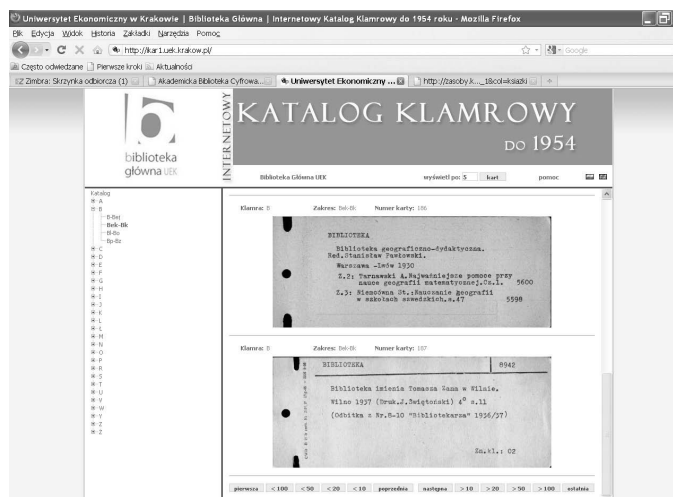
Uniwersytet Ekonomiczny w Krakowie | Biblioteka Główna | Internetowy Katalog Klamrowy do 1954 roku - Mozilla Firefox

Plik Edycja Widok Historia Zakładki Narzędzia Pomoc

http://kar1.uek.krakow.pl/

Google

Często odwiedzane Pierwsze kroki Aktualności

Zimbra: Skrzynka odbiorcza (1) | Akademicka Biblioteka Cyfrowa... | Uniwersytet Ekonomiczny ... | http://zasoby.k..._1&col=ksiazki

biblioteka główna UEK

INTERNETOWY

KATALOG KLAMROWY DO 1954

Biblioteka Główna UEK

wyświetl po: 5 kart

pomoc

Katalog
A
B
B-Bej
Bek-Bk
Bl-Bo
Bp-Bz
C
D
E
F
G
H
I
J
K
L
Ł
M
N
O
P
R
S
T
U
V
W
Y
Z
Ż

Klamra: B Zakres: Bek-Bk Numer karty: 186

BIBLIOTEKA

Biblioteka geograficzno-dydaktyczna. Red.Stanisław Pawłowski.

Warszawa -Lwów 1930

Z.2: Tarnawski A.Najważniejsze pomoce przy nauce geografii matematycznej.Cz.1. 5600

Z.3: Sienczewna St.:Nauczanie geografii w szkołach szwedzkich.s.47 5598

Klamra: B Zakres: Bek-Bk Numer karty: 187

BIBLIOTEKA 8942

Biblioteka imienia Tomasza Zana w Wilnie.

Wilno 1937 (Druk.Z.Swigtoński) 4° s.11

(Odbitka z Nr.8-10 "Bibliotekarza" 1936/37)

Zn.kl.: 02

pierwsza | < 100 | < 50 | < 20 | < 10 | poprzednia | następna | > 10 | > 20 | > 50 | > 100 | ostatnia